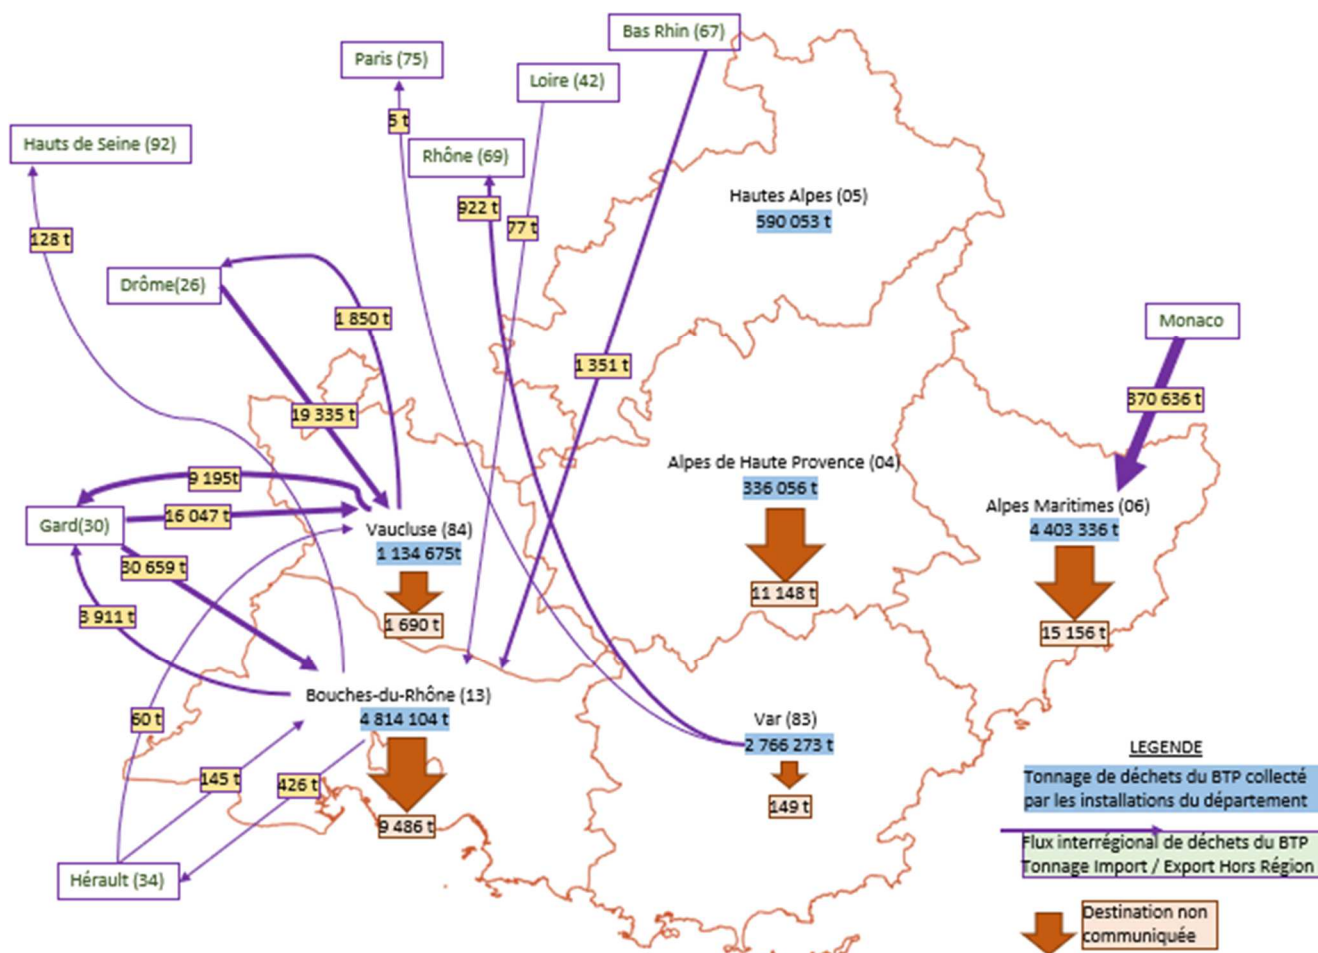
Bas Rhin (67)

Paris (75)

Loire (42)

Hauts de Seine (92)

Rhône (69)

5 t

922 t

77 t

Hautes Alpes (05)
590 053 t

128 t

Drôme(26)

1 850 t

Monaco

1 351 t

370 636 t

19 335 t

Alpes de Haute Provence (04)
336 056 t

9 195t

Gard(30)

16 047 t

Vaucluse (84)
1 134 675t

Alpes Maritimes (06)
4 403 336 t

30 659 t

11 148 t

3 911 t

1 690 t

15 156 t

Bouches-du-Rhône (13)
4 814 104 t

60 t

Var (83)
2 766 273 t

145 t

426 t

149 t

9 486 t

Hérault (34)

LEGENDE

Tonnage de déchets du BTP collecté par les installations du département

Flux interrégional de déchets du BTP Tonnage Import / Export Hors Région

Destination non communiquée